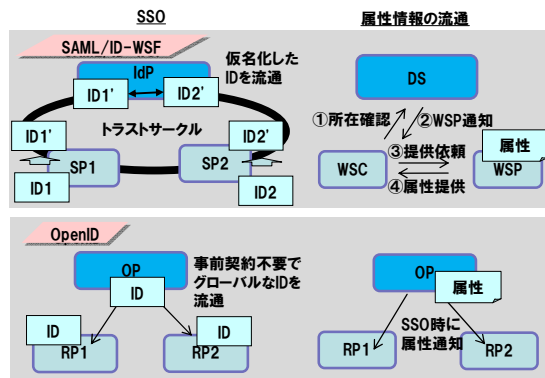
SSO

属性情報の流通

SAML/ID-WSF

IdP

仮名化したIDを流通

ID1'

ID2'

トラストサークル

ID1'

ID2'

SP1

SP2

ID1

ID2

DS

①所在確認

②WSP通知

③提供依頼

④属性提供

WSC

WSP

属性

OpenID

OP

事前契約不要でグローバルなIDを流通

ID

ID

ID

RP1

RP2

OP

属性

SSO時に属性通知

RP1

RP2